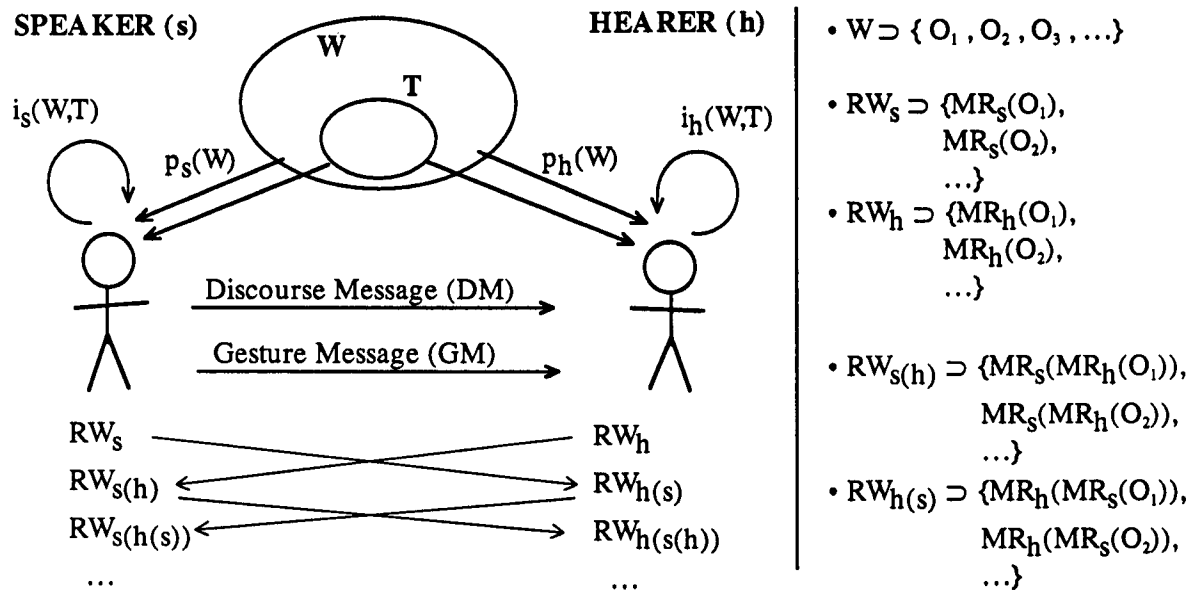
SPEAKER (s)

W

T

HEARER (h)

$i_s(W,T)$

$p_s(W)$

$p_h(W)$

$i_h(W,T)$

Discourse Message (DM)

Gesture Message (GM)

$RW_s$
$RW_{s(h)}$
$RW_{s(h(s))}$
…

$RW_h$
$RW_{h(s)}$
$RW_{h(s(h))}$
…

• $W \supset \{ O_1, O_2, O_3, \ldots \}$

• $RW_s \supset \{MR_s(O_1), MR_s(O_2), \ldots\}$

• $RW_h \supset \{MR_h(O_1), MR_h(O_2), \ldots\}$

• $RW_{s(h)} \supset \{MR_s(MR_h(O_1)), MR_s(MR_h(O_2)), \ldots\}$

• $RW_{h(s)} \supset \{MR_h(MR_s(O_1)), MR_h(MR_s(O_2)), \ldots\}$